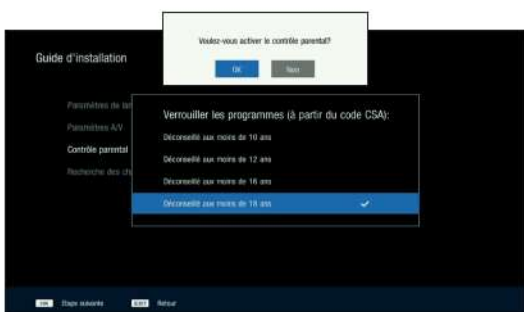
Voulez-vous activer le contrôle parental?

OK

Non

Guide d'installation

Paramètres de la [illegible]

Paramètres A/V

Contrôle parental

Recherche des ch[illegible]

Verrouiller les programmes (à partir du code CSA):

Déconseillé aux moins de 10 ans

Déconseillé aux moins de 12 ans

Déconseillé aux moins de 16 ans

Déconseillé aux moins de 18 ans

OK Étape suivante

EXIT Retour